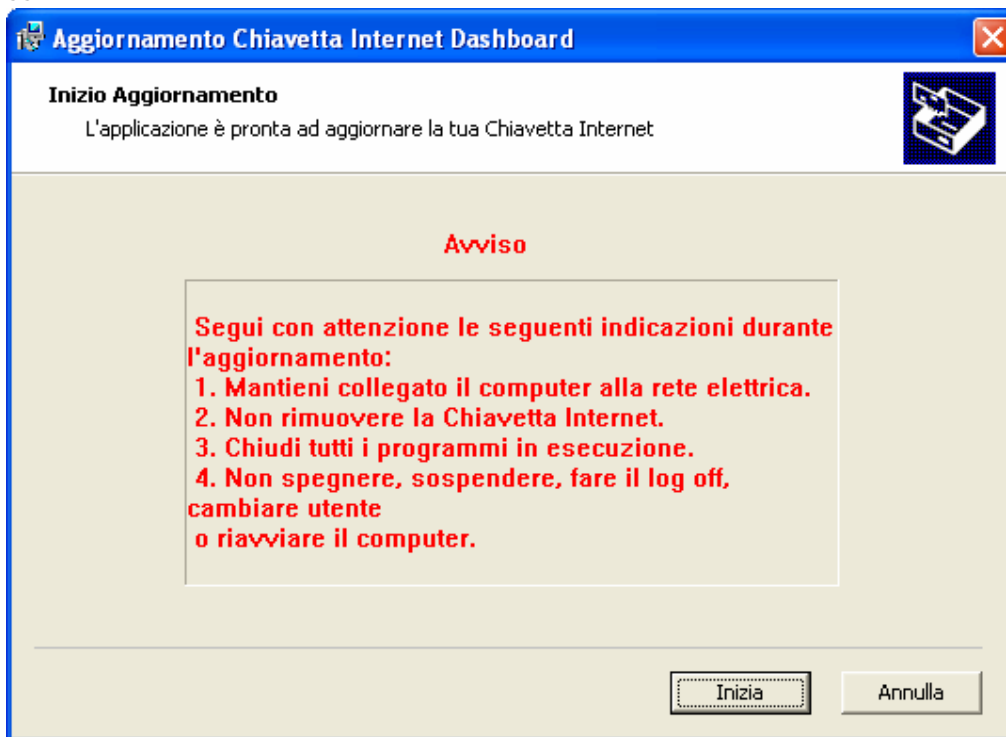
Aggiornamento Chiavetta Internet Dashboard

Inizio Aggiornamento

L'applicazione è pronta ad aggiornare la tua Chiavetta Internet

Avviso

Segui con attenzione le seguenti indicazioni durante l'aggiornamento:
1. Mantieni collegato il computer alla rete elettrica.
2. Non rimuovere la Chiavetta Internet.
3. Chiudi tutti i programmi in esecuzione.
4. Non spegnere, sospendere, fare il log off, cambiare utente
o riavviare il computer.

Inizia

Annulla